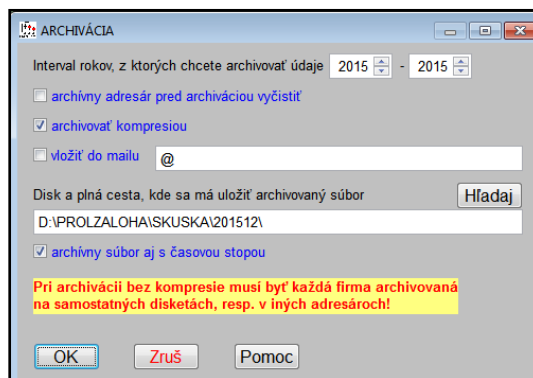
ARCHIVÁCIA

Interval rokov, z ktorých chcete archivovať údaje 2015 - 2015

archívny adresár pred archiváciou vyčistiť

archivovať kompresiou

vložiť do mailu @

Disk a plná cesta, kde sa má uložiť archivovaný súbor

Hľadaj

D:\PROLZALOHA\SKUSKA\201512\

archívny súbor aj s časovou stopou

Pri archivácii bez kompresie musí byť každá firma archivovaná na samostatných disketách, resp. v iných adresároch!

OK Zruš Pomoc